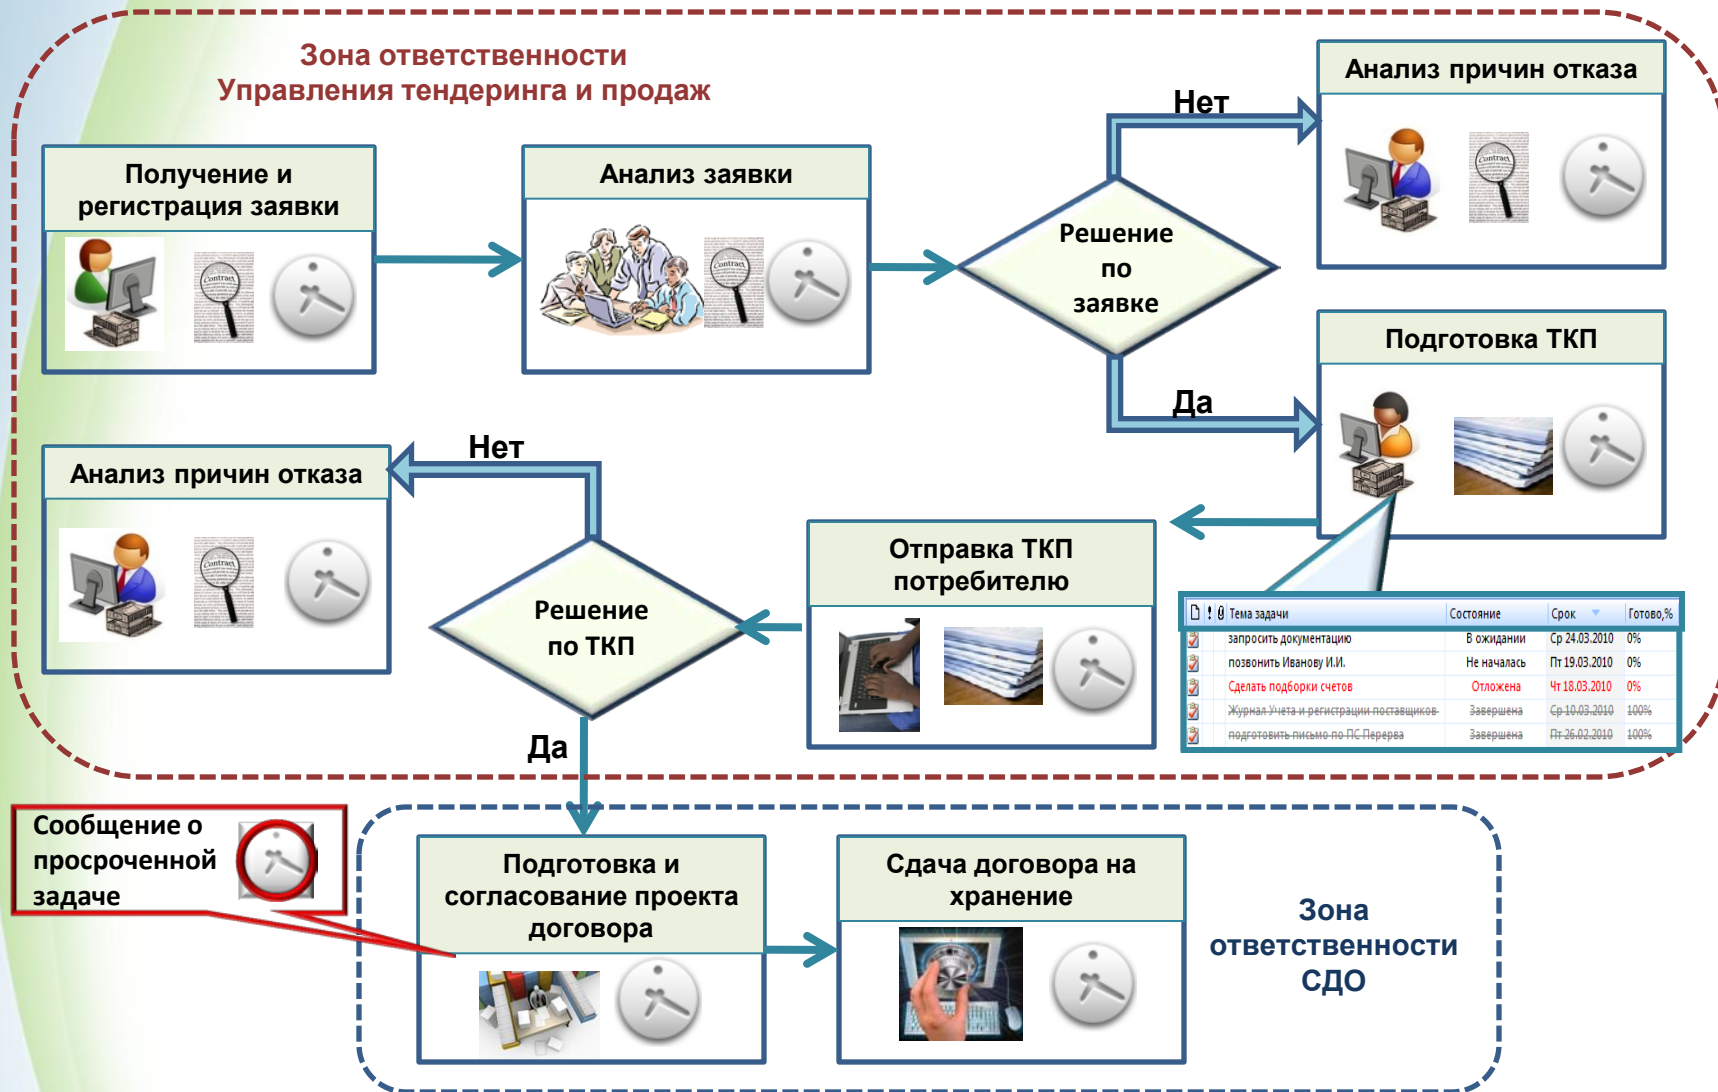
Зона ответственности
Управления тендеринга и продаж

Получение и регистрация заявки

Анализ заявки

Нет

Анализ причин отказа

Решение по заявке

Да

Подготовка ТКП

Нет

Анализ причин отказа

Отправка ТКП потребителю

Решение по ТКП

| Тема задачи | Состояние | Срок | Готово,% |
|---|---|---|---|
| запросить документацию | В ожидании | Ср 24.03.2010 | 0% |
| позвонить Иванову И.И. | Не началась | Пт 19.03.2010 | 0% |
| Сделать подборки счетов | Отложена | Чт 18.03.2010 | 0% |
| Журнал Учета и регистрации поставщиков | Завершена | Ср 10.03.2010 | 100% |
| подготовить письмо по ПС Перерва | Завершена | Пт 26.02.2010 | 100% |

Да

Сообщение о просроченной задаче

Подготовка и согласование проекта договора

Сдача договора на хранение

Зона ответственности СДО